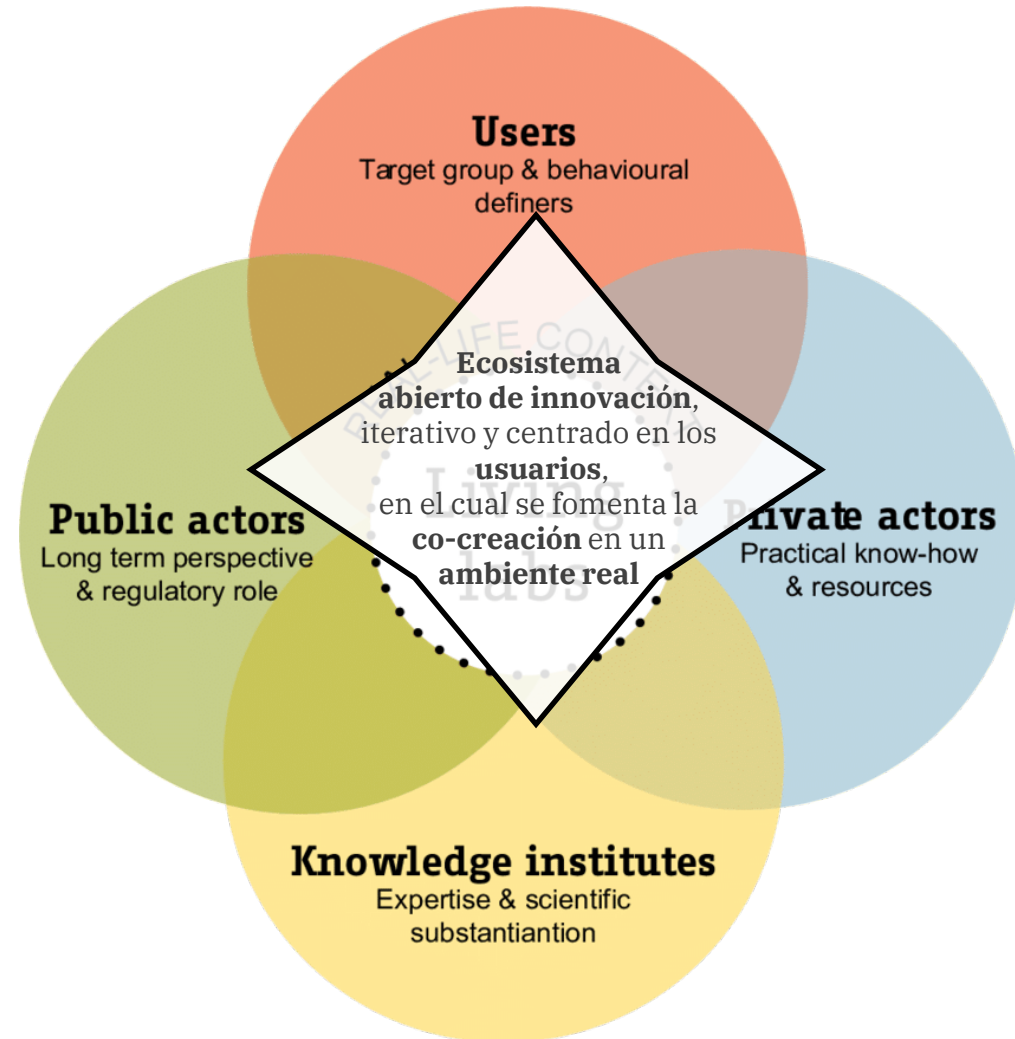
Users
Target group & behavioural definers

Public actors
Long term perspective & regulatory role

Ecosistema abierto de innovación, iterativo y centrado en los usuarios, en el cual se fomenta la co-creación en un ambiente real

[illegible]ivate actors
Practical know-how & resources

Knowledge institutes
Expertise & scientific substantiantion